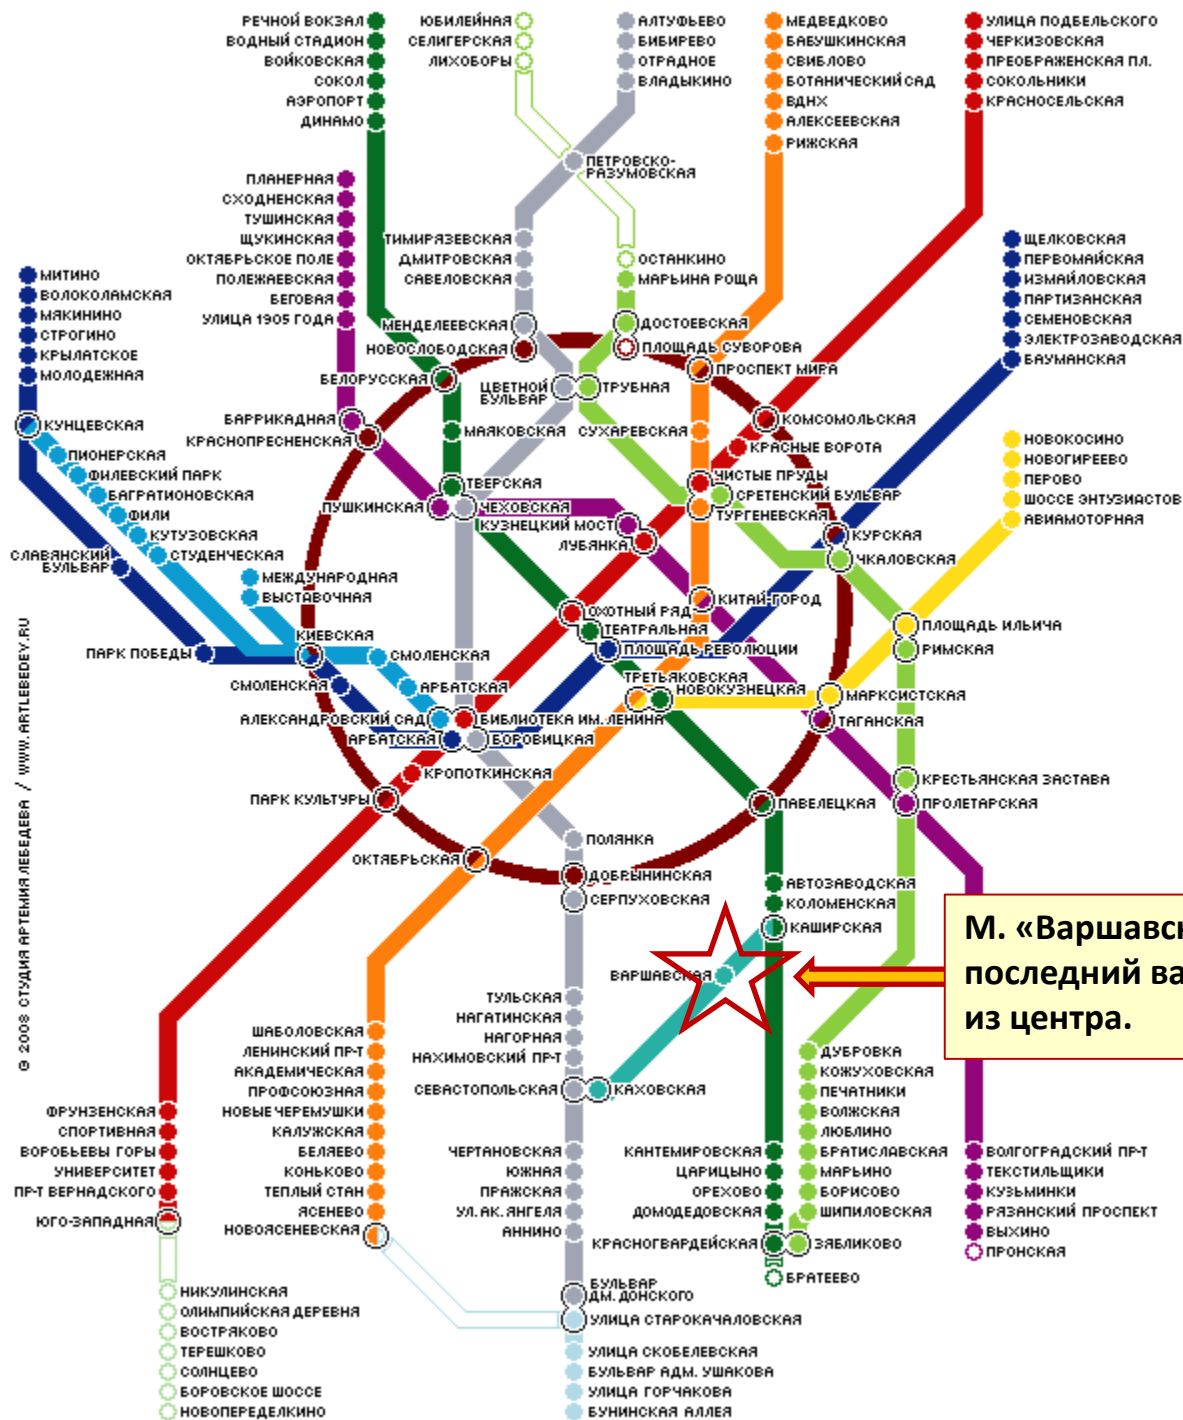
РЕЧНОЙ ВОКЗАЛ
ВОДНЫЙ СТАДИОН
ВОЙКОВСКАЯ
СОКОЛ
АЭРОПОРТ
ДИНАМО

ЮБИЛЕЙНАЯ
СЕЛИГЕРСКАЯ
ЛИХОБОРЫ

АЛТУФЬЕВО
БИБИРЕВО
ОТРАДНОЕ
ВЛАДЫКИНО

МЕДВЕДКОВО
БАБУШКИНСКАЯ
СВИБЛОВО
БОТАНИЧЕСКИЙ САД
ВДНХ
АЛЕКСЕЕВСКАЯ
РИЖСКАЯ

УЛИЦА ПОДБЕЛЬСКОГО
ЧЕРКИЗОВСКАЯ
ПРЕОБРАЖЕНСКАЯ ПЛ.
СОКОЛЬНИКИ
КРАСНОСЕЛЬСКАЯ

ПЕТРОВСКО-РАЗУМОВСКАЯ

ПЛАНЕРНАЯ
СХОДНЕНСКАЯ
ТУШИНСКАЯ
ЩУКИНСКАЯ
ОКТЯБРЬСКОЕ ПОЛЕ
ПОЛЕЖАЕВСКАЯ
БЕГОВАЯ
УЛИЦА 1905 ГОДА

ТИМИРЯЗЕВСКАЯ
ДМИТРОВСКАЯ
САВЕЛОВСКАЯ

ОСТАНКИНО
МАРЬИНА РОЩА

ЩЕЛКОВСКАЯ
ПЕРВОМАЙСКАЯ
ИЗМАЙЛОВСКАЯ
ПАРТИЗАНСКАЯ
СЕМЕНОВСКАЯ
ЭЛЕКТРОЗАВОДСКАЯ
БАУМАНСКАЯ

МИТИНО
ВОЛОКОЛАМСКАЯ
МЯКИНИНО
СТРОГИНО
КРЫЛАТСКОЕ
МОЛОДЕЖНАЯ

МЕНДЕЛЕЕВСКАЯ
НОВОСЛОБОДСКАЯ
ДОСТОЕВСКАЯ
ПЛОЩАДЬ СУВОРОВА
БЕЛОРУССКАЯ
ЦВЕТНОЙ БУЛЬВАР
ТРУБНАЯ
ПРОСПЕКТ МИРА
КУНЦЕВСКАЯ
БАРРИКАДНАЯ
КРАСНОПРЕСНЕНСКАЯ
МАЯКОВСКАЯ
СУХАРЕВСКАЯ
КОМСОМОЛЬСКАЯ
КРАСНЫЕ ВОРОТА
ПИОНЕРСКАЯ
ФИЛЕВСКИЙ ПАРК
БАГРАТИОНОВСКАЯ
ФИЛИ
КУТУЗОВСКАЯ
СТУДЕНЧЕСКАЯ
ТВЕРСКАЯ
ЧИСТЫЕ ПРУДЫ
СРЕТЕНСКИЙ БУЛЬВАР
ТУРГЕНЕВСКАЯ
ПУШКИНСКАЯ
ЧЕХОВСКАЯ
КУЗНЕЦКИЙ МОСТ
ЛУБЯНКА
КУРСКАЯ
ЧКАЛОВСКАЯ

НОВОКОСИНО
НОВОГИРЕЕВО
ПЕРОВО
ШОССЕ ЭНТУЗИАСТОВ
АВИАМОТОРНАЯ

СЛАВЯНСКИЙ БУЛЬВАР
МЕЖДУНАРОДНАЯ
ВЫСТАВОЧНАЯ
ОХОТНЫЙ РЯД
ТЕАТРАЛЬНАЯ
КИТАЙ-ГОРОД
ПЛОЩАДЬ РЕВОЛЮЦИИ
ПЛОЩАДЬ ИЛЬИЧА
РИМСКАЯ
ПАРК ПОБЕДЫ
КИЕВСКАЯ
СМОЛЕНСКАЯ
СМОЛЕНСКАЯ
АРБАТСКАЯ
ТРЕТЬЯКОВСКАЯ
НОВОКУЗНЕЦКАЯ
МАРКСИСТСКАЯ
ТАГАНСКАЯ
АЛЕКСАНДРОВСКИЙ САД
БИБЛИОТЕКА ИМ. ЛЕНИНА
АРБАТСКАЯ
БОРОВИЦКАЯ
КРОПОТКИНСКАЯ
КРЕСТЬЯНСКАЯ ЗАСТАВА
ПАРК КУЛЬТУРЫ
ПАВЕЛЕЦКАЯ
ПРОЛЕТАРСКАЯ
ПОЛЯНКА
ОКТЯБРЬСКАЯ
ДОБРЫНИНСКАЯ
СЕРПУХОВСКАЯ
АВТОЗАВОДСКАЯ
КОЛОМЕНСКАЯ
КАШИРСКАЯ
ВАРШАВСКАЯ

М. «Варшавск
последний ва
из центра.

ТУЛЬСКАЯ
НАГАТИНСКАЯ
НАГОРНАЯ
НАХИМОВСКИЙ ПР-Т
СЕВАСТОПОЛЬСКАЯ
КАХОВСКАЯ

ШАБОЛОВСКАЯ
ЛЕНИНСКИЙ ПР-Т
АКАДЕМИЧЕСКАЯ
ПРОФСОЮЗНАЯ
НОВЫЕ ЧЕРЕМУШКИ
КАЛУЖСКАЯ
БЕЛЯЕВО
КОНЬКОВО
ТЕПЛЫЙ СТАН
ЯСЕНЕВО
НОВОЯСЕНЕВСКАЯ

ДУБРОВКА
КОЖУХОВСКАЯ
ПЕЧАТНИКИ
ВОЛЖСКАЯ
ЛЮБЛИНО
БРАТИСЛАВСКАЯ
МАРЬИНО
БОРИСОВО
ШИПИЛОВСКАЯ
ЗЯБЛИКОВО

ФРУНЗЕНСКАЯ
СПОРТИВНАЯ
ВОРОБЬЕВЫ ГОРЫ
УНИВЕРСИТЕТ
ПР-Т ВЕРНАДСКОГО
ЮГО-ЗАПАДНАЯ

ЧЕРТАНОВСКАЯ
ЮЖНАЯ
ПРАЖСКАЯ
УЛ.АК.ЯНГЕЛЯ
АННИНО

КАНТЕМИРОВСКАЯ
ЦАРИЦЫНО
ОРЕХОВО
ДОМОДЕДОВСКАЯ
КРАСНОГВАРДЕЙСКАЯ
БРАТЕЕВО

ВОЛГОГРАДСКИЙ ПР-Т
ТЕКСТИЛЬЩИКИ
КУЗЬМИНКИ
РЯЗАНСКИЙ ПРОСПЕКТ
ВЫХИНО
ПРОНСКАЯ

БУЛЬВАР ДМ. ДОНСКОГО
УЛИЦА СТАРОКАЧАЛОВСКАЯ
УЛИЦА СКОБЕЛЕВСКАЯ
БУЛЬВАР АДМ. УШАКОВА
УЛИЦА ГОРЧАКОВА
БУНИНСКАЯ АЛЛЕЯ

НИКУЛИНСКАЯ
ОЛИМПИЙСКАЯ ДЕРЕВНЯ
ВОСТРЯКОВО
ТЕРЕШКОВО
СОЛНЦЕВО
БОРОВСКОЕ ШОССЕ
НОВОПЕРЕДЕЛКИНО

© 2008 СТУДИЯ АРТЕМИЯ ЛЕБЕДЕВА / WWW.ARTLEBEDEV.RU